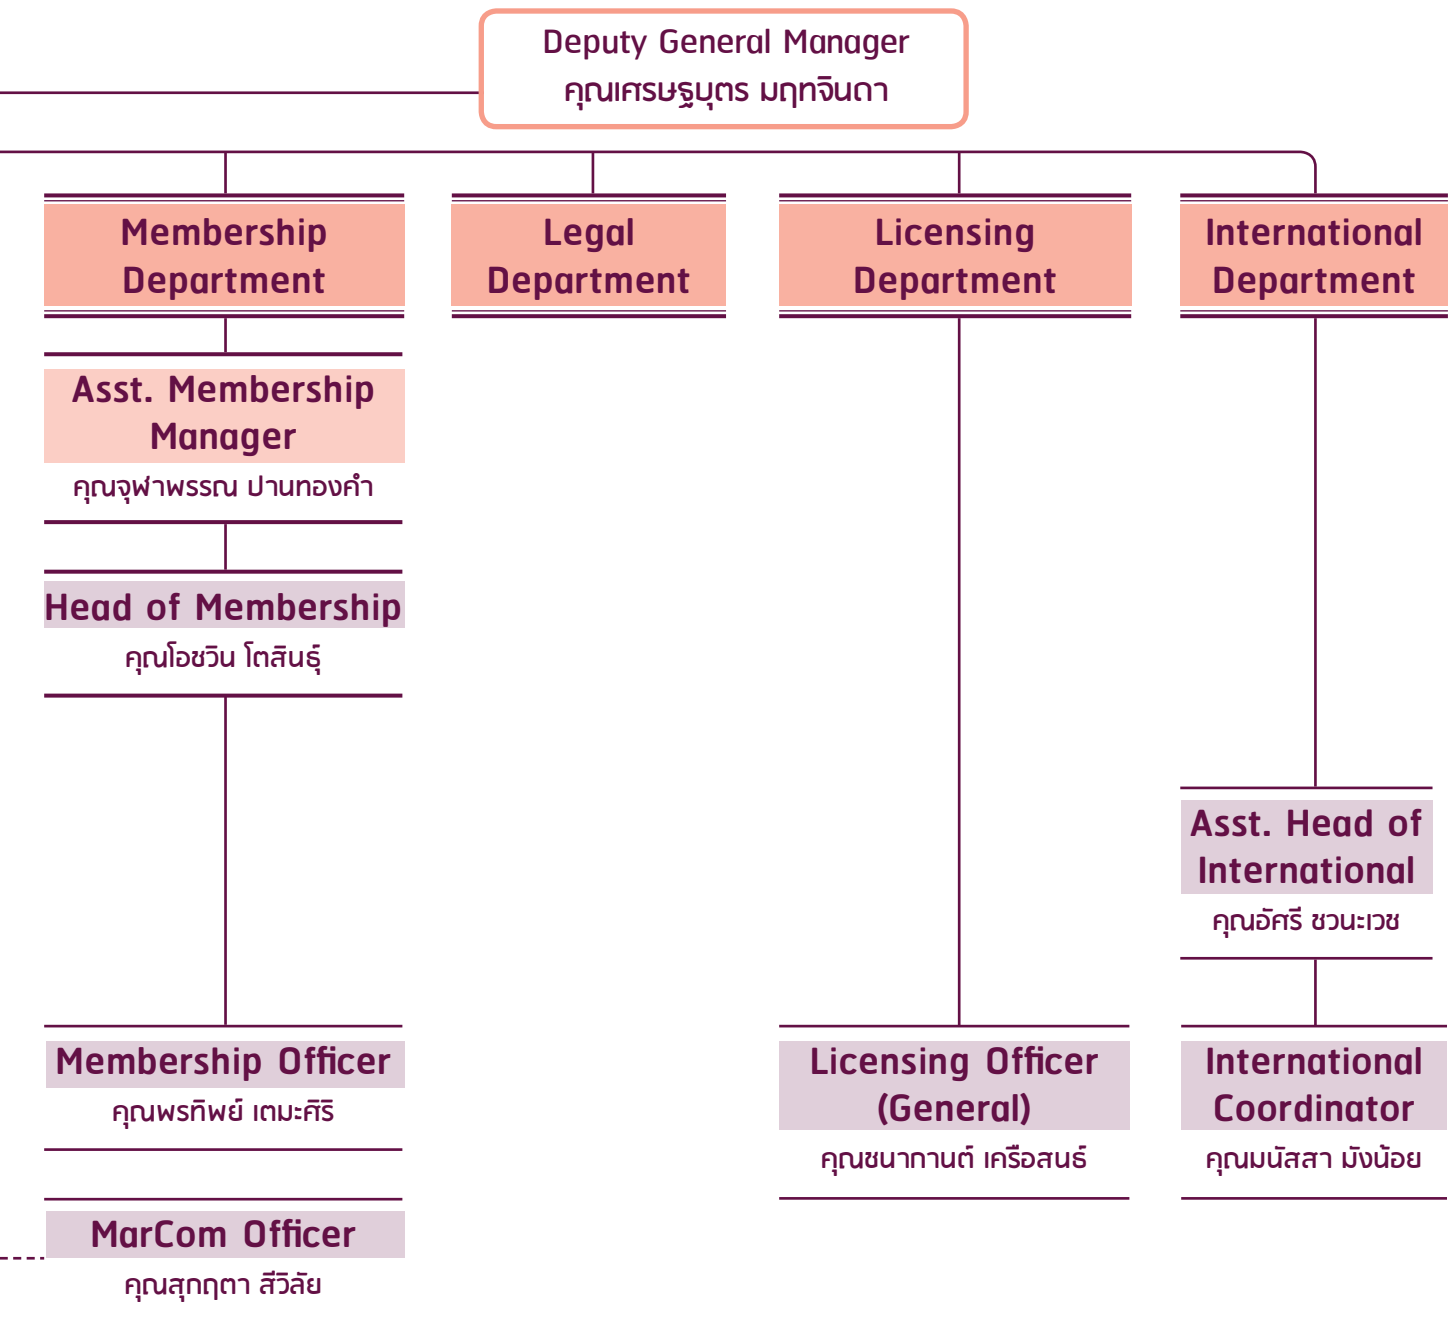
Deputy General Manager
คุณเศรษฐบุตร มฤทจินดา

Membership Department

Legal Department

Licensing Department

International Department

Asst. Membership Manager
คุณจุฬาพรรณ ปานทองคำ

Head of Membership
คุณโอชวิน โตสินธุ์

Membership Officer
คุณพรทิพย์ เตมะศิริ

MarCom Officer
คุณสุกฤตา สีวิลัย

Licensing Officer (General)
คุณชนากานต์ เครือสนธ์

Asst. Head of International
คุณอัศรี ชวนะเวช

International Coordinator
คุณมนัสสา มังน้อย